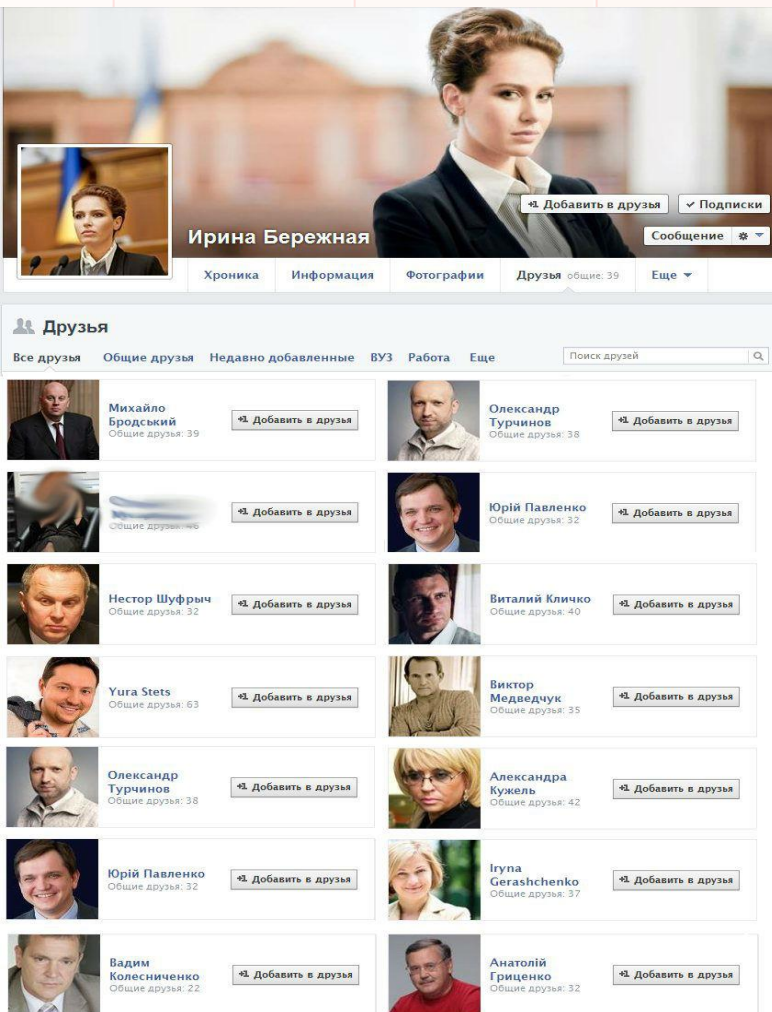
+1 Добавить в друзья ✓ Подписки

Ирина Бережная

Сообщение

Хроника Информация Фотографии Друзья общие: 39 Еще

Друзья

Все друзья Общие друзья Недавно добавленные ВУЗ Работа Еще

Поиск друзей

Михайло Бродський
Общие друзья: 39
+1 Добавить в друзья

Олександр Турчинов
Общие друзья: 38
+1 Добавить в друзья

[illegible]
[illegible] 46
+1 Добавить в друзья

Юрій Павленко
Общие друзья: 32
+1 Добавить в друзья

Нестор Шуфрыч
Общие друзья: 32
+1 Добавить в друзья

Виталий Кличко
Общие друзья: 40
+1 Добавить в друзья

Yura Stets
Общие друзья: 63
+1 Добавить в друзья

Виктор Медведчук
Общие друзья: 35
+1 Добавить в друзья

Олександр Турчинов
Общие друзья: 38
+1 Добавить в друзья

Александра Кужель
Общие друзья: 42
+1 Добавить в друзья

Юрій Павленко
Общие друзья: 32
+1 Добавить в друзья

Iryna Gerashchenko
Общие друзья: 37
+1 Добавить в друзья

Вадим Колесниченко
Общие друзья: 22
+1 Добавить в друзья

Анатолій Гриценко
Общие друзья: 32
+1 Добавить в друзья